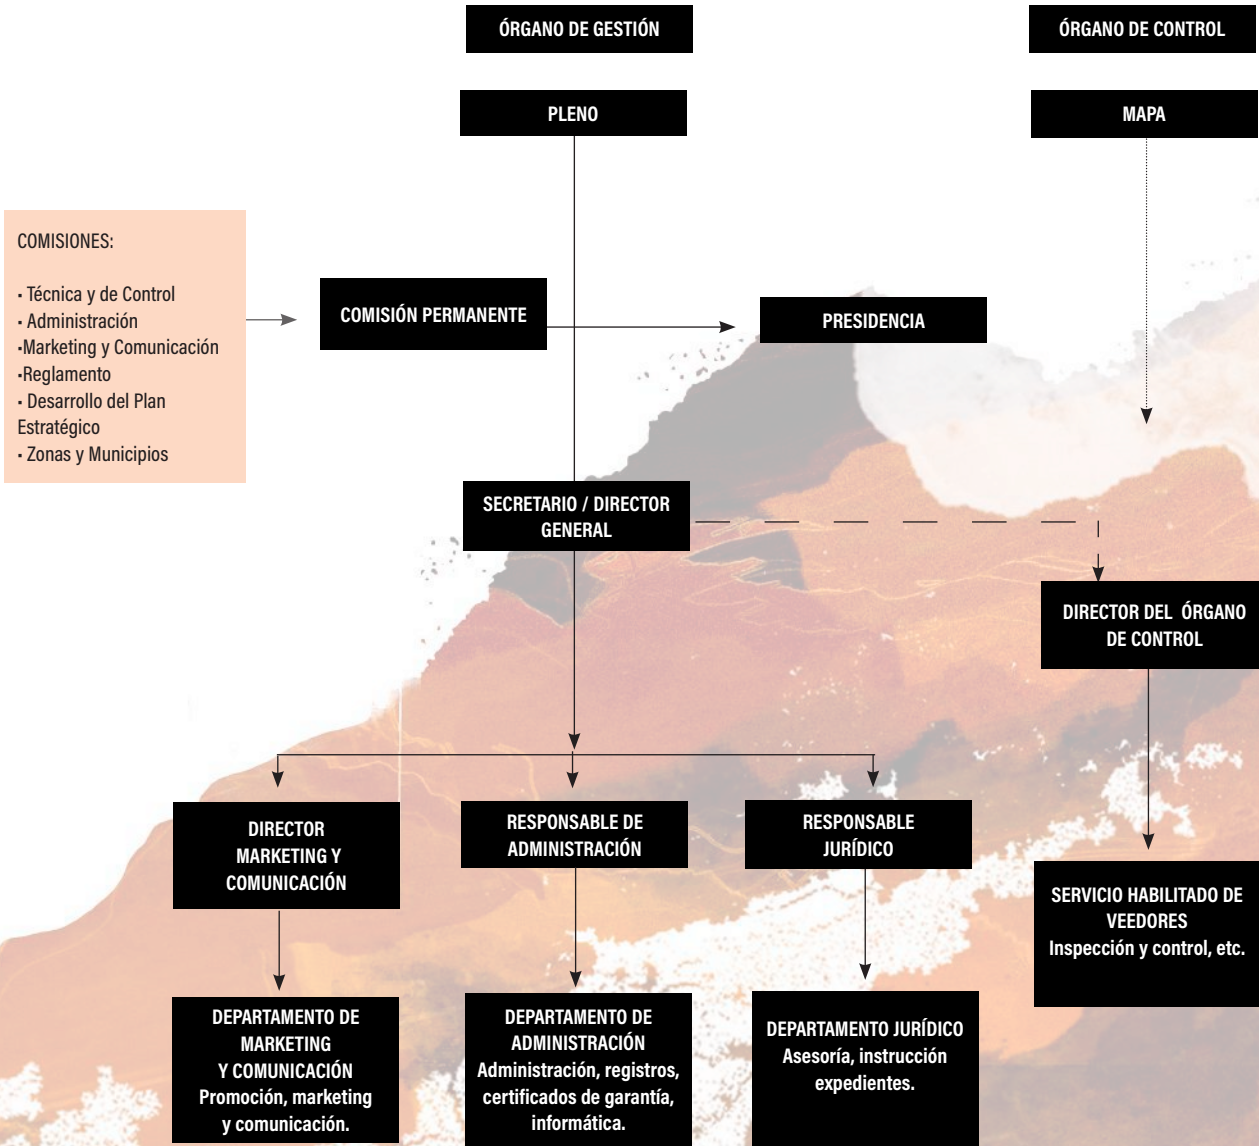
ÓRGANO DE GESTIÓN

ÓRGANO DE CONTROL

PLENO

MAPA

COMISIONES:

· Técnica y de Control
· Administración
·Marketing y Comunicación
·Reglamento
· Desarrollo del Plan Estratégico
· Zonas y Municipios

COMISIÓN PERMANENTE

PRESIDENCIA

SECRETARIO / DIRECTOR GENERAL

DIRECTOR DEL ÓRGANO DE CONTROL

DIRECTOR MARKETING Y COMUNICACIÓN

RESPONSABLE DE ADMINISTRACIÓN

RESPONSABLE JURÍDICO

SERVICIO HABILITADO DE VEEDORES
Inspección y control, etc.

DEPARTAMENTO DE MARKETING Y COMUNICACIÓN
Promoción, marketing y comunicación.

DEPARTAMENTO DE ADMINISTRACIÓN
Administración, registros, certificados de garantía, informática.

DEPARTAMENTO JURÍDICO
Asesoría, instrucción expedientes.